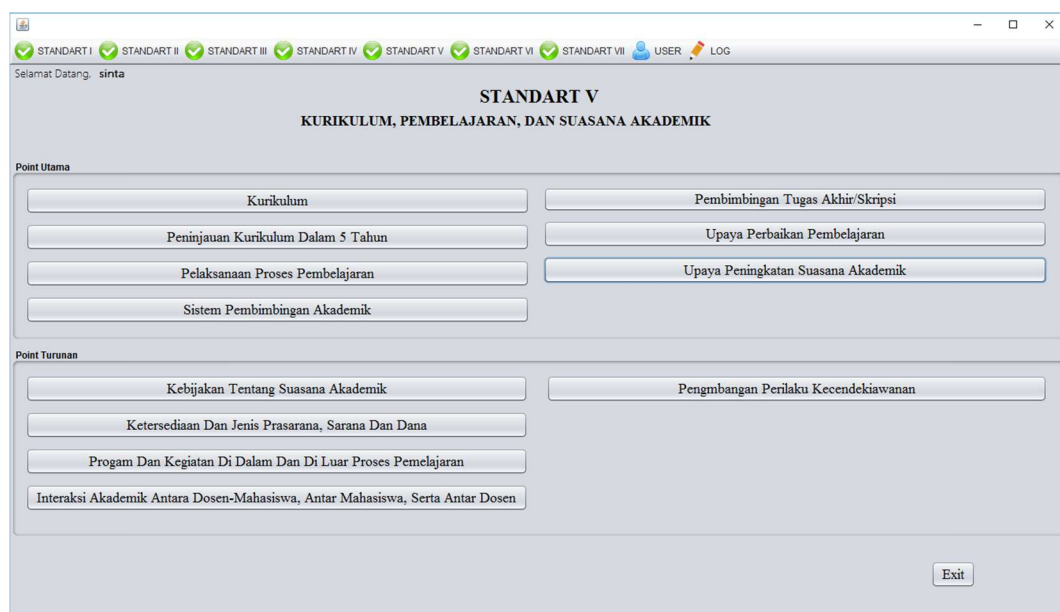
STANDART I STANDART II STANDART III STANDART IV STANDART V STANDART VI STANDART VII USER LOG

Selamat Datang, sinta

STANDART V

KURIKULUM, PEMBELAJARAN, DAN SUASANA AKADEMIK

Point Utama

Kurikulum

Pembimbingan Tugas Akhir/Skripsi

Peninjauan Kurikulum Dalam 5 Tahun

Upaya Perbaikan Pembelajaran

Pelaksanaan Proses Pembelajaran

Upaya Peningkatan Suasana Akademik

Sistem Pembimbingan Akademik

Point Turunan

Kebijakan Tentang Suasana Akademik

Pengmbangan Perilaku Kecendekiawanan

Ketersediaan Dan Jenis Prasarana, Sarana Dan Dana

Progam Dan Kegiatan Di Dalam Dan Di Luar Proses Pemelajaran

Interaksi Akademik Antara Dosen-Mahasiswa, Antar Mahasiswa, Serta Antar Dosen

Exit